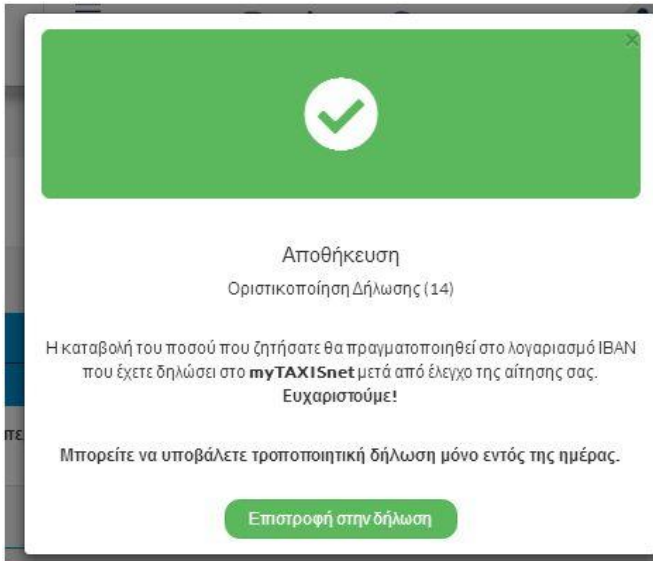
Αποθήκευση

Οριστικοποίηση Δήλωσης (14)

Η καταβολή του ποσού που ζητήσατε θα πραγματοποιηθεί στο λογαριασμό IBAN που έχετε δηλώσει στο **myTAXISnet** μετά από έλεγχο της αίτησης σας. **Ευχαριστούμε!**

**Μπορείτε να υποβάλετε τροποποιητική δήλωση μόνο εντός της ημέρας.**

Επιστροφή στην δήλωση